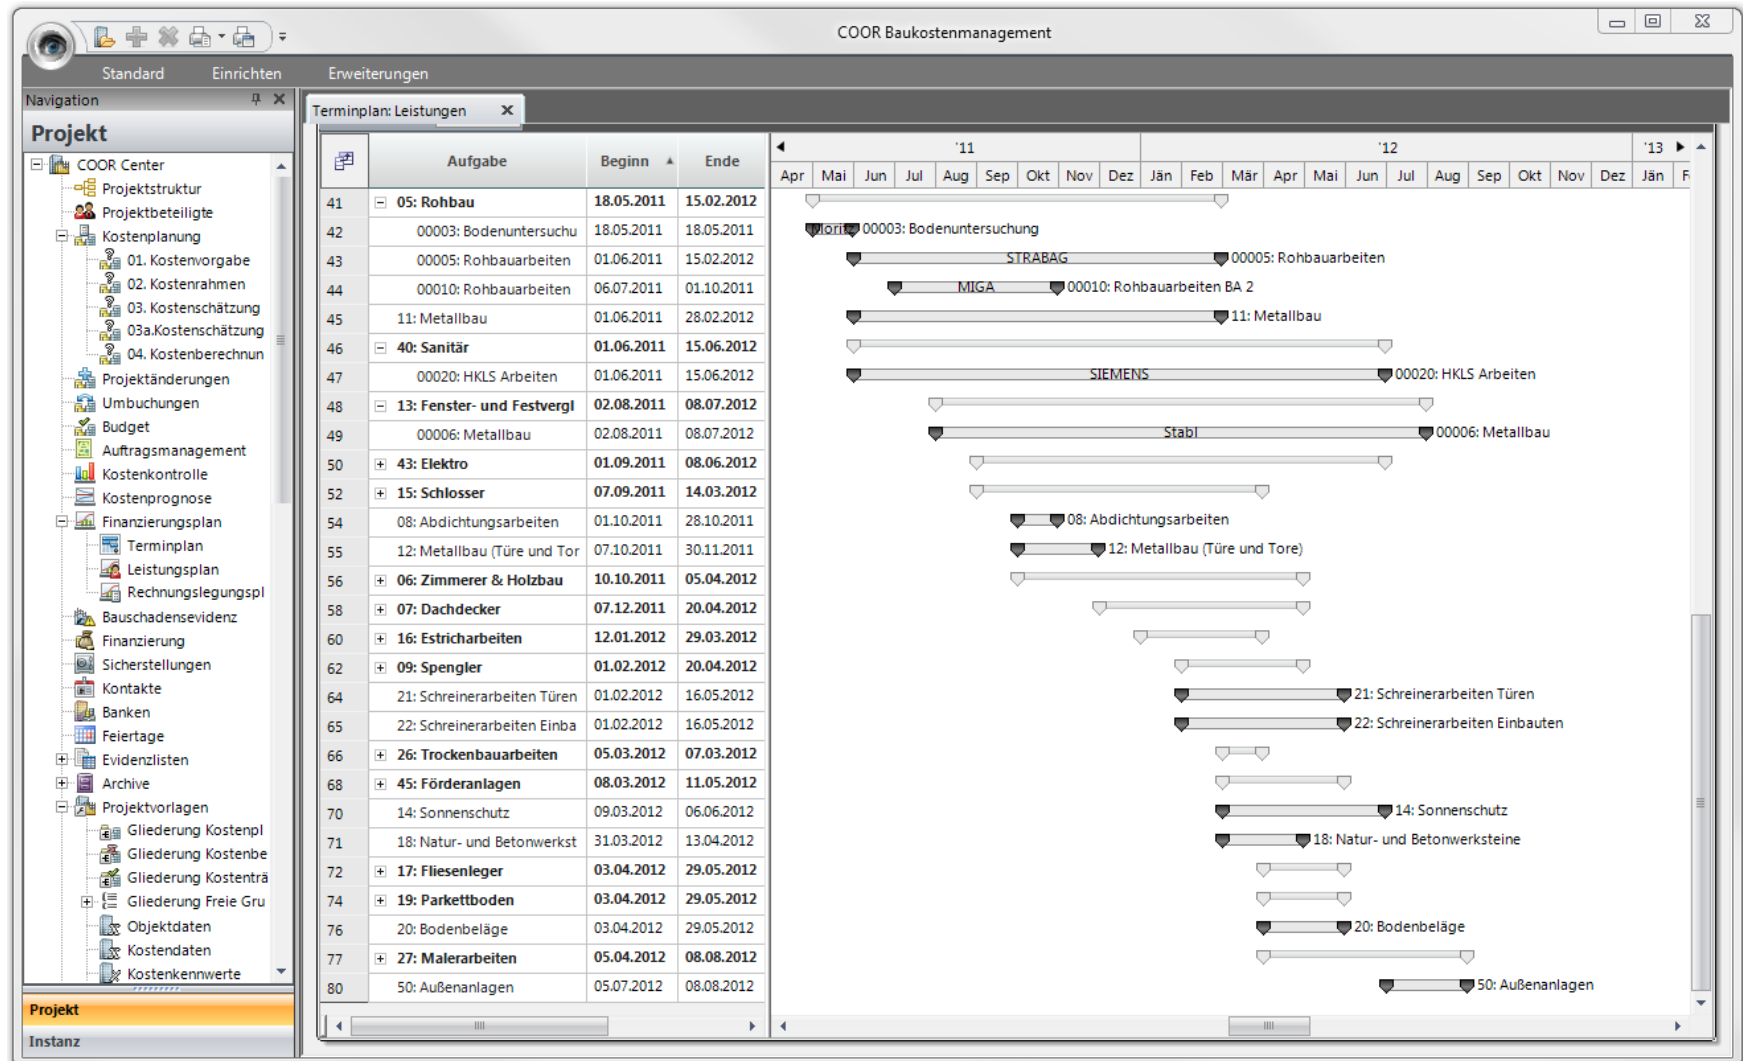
COOR Baukostenmanagement

Standard Einrichten Erweiterungen

Navigation

Projekt

COOR Center
Projektstruktur
Projektbeteiligte
Kostenplanung
01. Kostenvorgabe
02. Kostenrahmen
03. Kostenschätzung
03a.Kostenschätzung
04. Kostenberechnun
Projektänderungen
Umbuchungen
Budget
Auftragsmanagement
Kostenkontrolle
Kostenprognose
Finanzierungsplan
Terminplan
Leistungsplan
Rechnungslegungspl
Bauschadensevidenz
Finanzierung
Sicherstellungen
Kontakte
Banken
Feiertage
Evidenzlisten
Archive
Projektvorlagen
Gliederung Kostenpl
Gliederung Kostenbe
Gliederung Kostenträ
Gliederung Freie Gru
Objektdaten
Kostendaten
Kostenkennwerte

Projekt
Instanz

Terminplan: Leistungen

| | Aufgabe | Beginn | Ende |
|---|---|---|---|
| 41 | 05: Rohbau | 18.05.2011 | 15.02.2012 |
| 42 | 00003: Bodenuntersuchu | 18.05.2011 | 18.05.2011 |
| 43 | 00005: Rohbauarbeiten | 01.06.2011 | 15.02.2012 |
| 44 | 00010: Rohbauarbeiten | 06.07.2011 | 01.10.2011 |
| 45 | 11: Metallbau | 01.06.2011 | 28.02.2012 |
| 46 | 40: Sanitär | 01.06.2011 | 15.06.2012 |
| 47 | 00020: HKLS Arbeiten | 01.06.2011 | 15.06.2012 |
| 48 | 13: Fenster- und Festvergl | 02.08.2011 | 08.07.2012 |
| 49 | 00006: Metallbau | 02.08.2011 | 08.07.2012 |
| 50 | 43: Elektro | 01.09.2011 | 08.06.2012 |
| 52 | 15: Schlosser | 07.09.2011 | 14.03.2012 |
| 54 | 08: Abdichtungsarbeiten | 01.10.2011 | 28.10.2011 |
| 55 | 12: Metallbau (Türe und Tor | 07.10.2011 | 30.11.2011 |
| 56 | 06: Zimmerer & Holzbau | 10.10.2011 | 05.04.2012 |
| 58 | 07: Dachdecker | 07.12.2011 | 20.04.2012 |
| 60 | 16: Estricharbeiten | 12.01.2012 | 29.03.2012 |
| 62 | 09: Spengler | 01.02.2012 | 20.04.2012 |
| 64 | 21: Schreinerarbeiten Türen | 01.02.2012 | 16.05.2012 |
| 65 | 22: Schreinerarbeiten Einba | 01.02.2012 | 16.05.2012 |
| 66 | 26: Trockenbauarbeiten | 05.03.2012 | 07.03.2012 |
| 68 | 45: Förderanlagen | 08.03.2012 | 11.05.2012 |
| 70 | 14: Sonnenschutz | 09.03.2012 | 06.06.2012 |
| 71 | 18: Natur- und Betonwerkst | 31.03.2012 | 13.04.2012 |
| 72 | 17: Fliesenleger | 03.04.2012 | 29.05.2012 |
| 74 | 19: Parkettboden | 03.04.2012 | 29.05.2012 |
| 76 | 20: Bodenbeläge | 03.04.2012 | 29.05.2012 |
| 77 | 27: Malerarbeiten | 05.04.2012 | 08.08.2012 |
| 80 | 50: Außenanlagen | 05.07.2012 | 08.08.2012 |

'11 '12 '13
Apr Mai Jun Jul Aug Sep Okt Nov Dez Jän Feb Mär Apr Mai Jun Jul Aug Sep Okt Nov Dez Jän F

Moritz 00003: Bodenuntersuchung
STRABAG 00005: Rohbauarbeiten
MIGA 00010: Rohbauarbeiten BA 2
11: Metallbau
SIEMENS 00020: HKLS Arbeiten
Stabl 00006: Metallbau
08: Abdichtungsarbeiten
12: Metallbau (Türe und Tore)
21: Schreinerarbeiten Türen
22: Schreinerarbeiten Einbauten
14: Sonnenschutz
18: Natur- und Betonwerksteine
20: Bodenbeläge
50: Außenanlagen